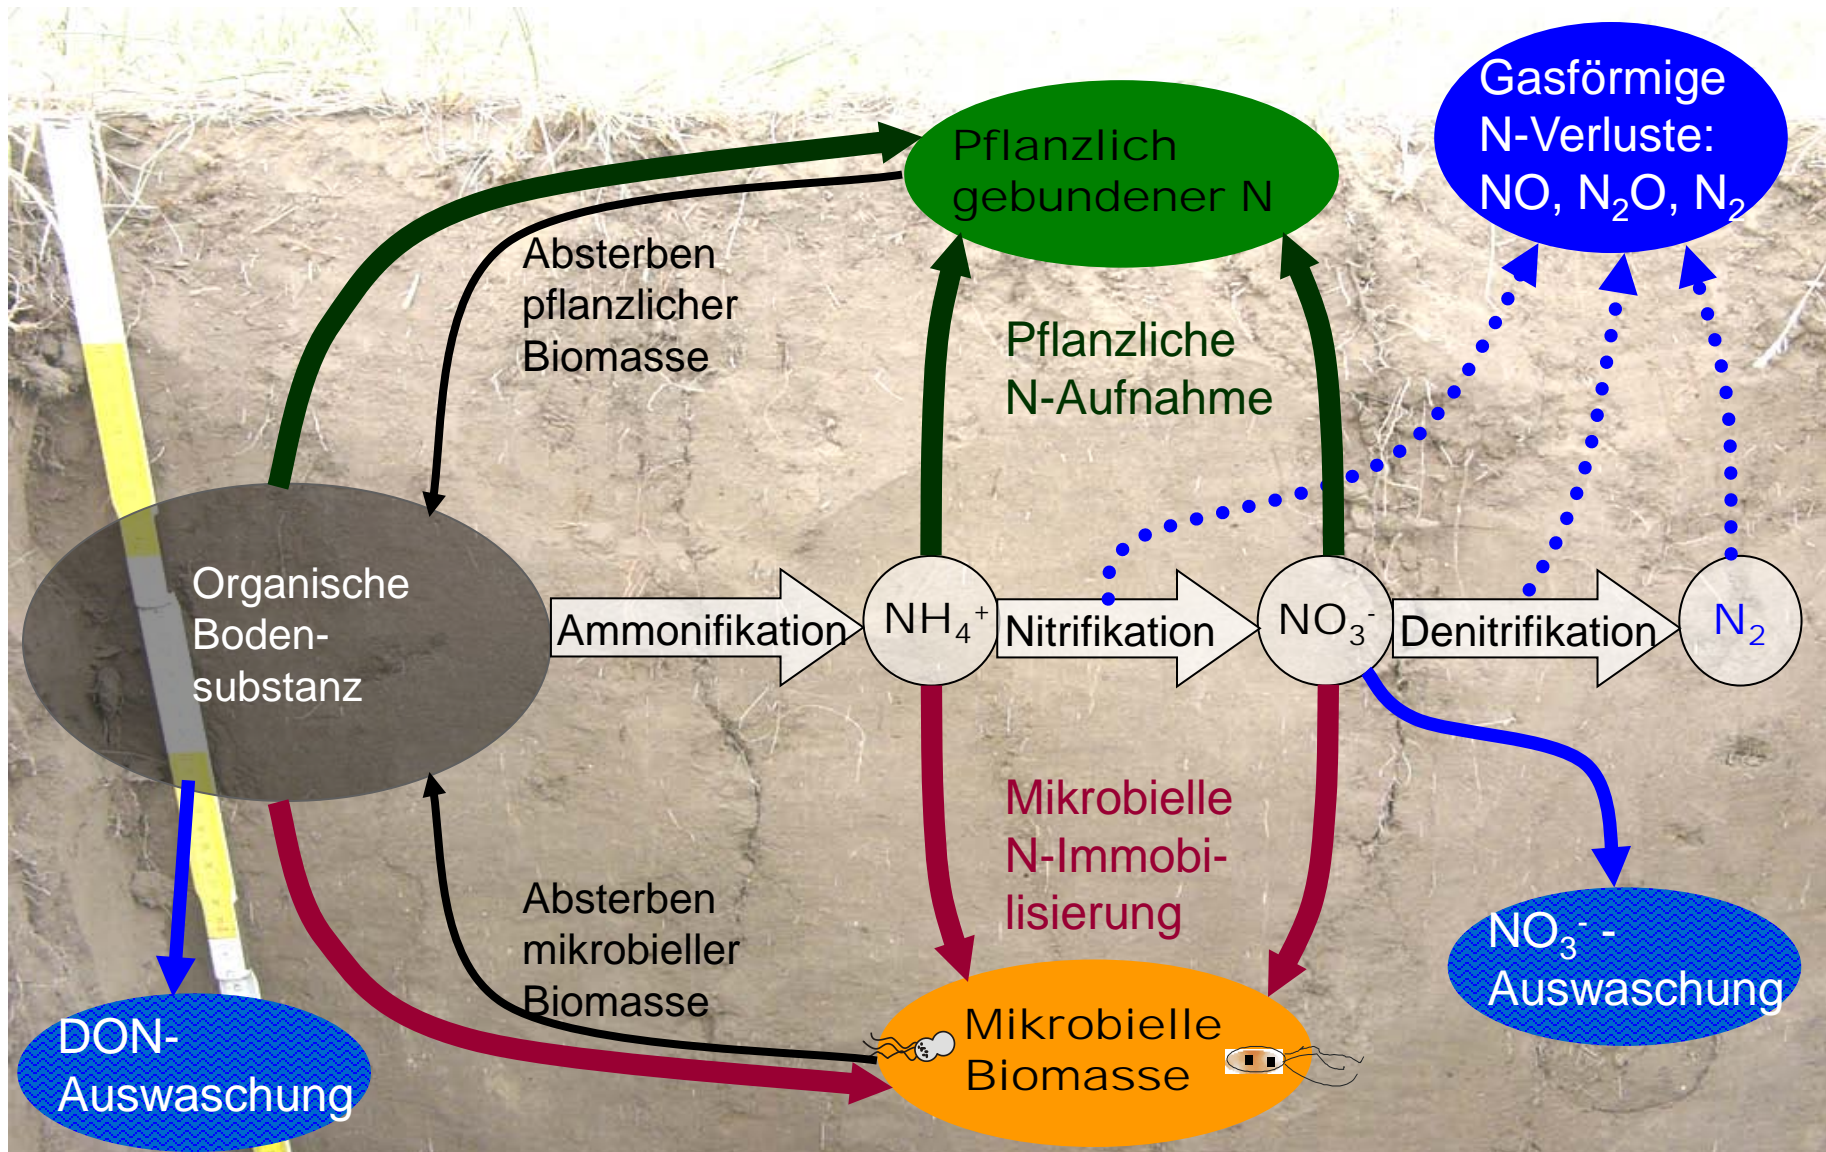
Pflanzlich gebundener N

Gasförmige N-Verluste: NO, $N_2O$, $N_2$

Absterben pflanzlicher Biomasse

Pflanzliche N-Aufnahme

Organische Boden-substanz

Ammonifikation

$NH_4^+$

Nitrifikation

$NO_3^-$

Denitrifikation

$N_2$

Mikrobielle N-Immobi-lisierung

Absterben mikrobieller Biomasse

$NO_3^-$ - Auswaschung

DON-Auswaschung

Mikrobielle Biomasse